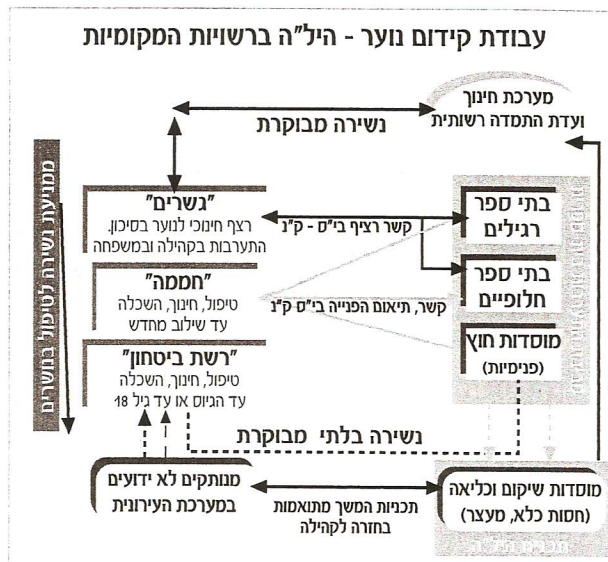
עבודת קידום נוער - היל"ה ברשויות המקומיות

מערכת חינוך
ועדת התמדה רשותית

נשירה מבוקרת

מניעת נשירה לטיפול בגשרים

"גשרים"
רצף חינוכי לנוער בסיכון.
התערבות בקהילה ובמשפחה

קשר רציף בי"ס - ק"נ

בתי ספר
רגילים

"חממה"
טיפול, חינוך, השכלה
עד שילוב מחדש

בתי ספר
חלופיים

קשר, תיאום הפנייה בי"ס ק"נ

"רשת ביטחון"
טיפול, חינוך, השכלה
עד הגיוס או עד גיל 18

מוסדות חוץ
(פנימיות)

נשירה בלתי מבוקרת

מנותקים לא ידועים
במערכת העירונית

תכניות המשך מתואמות
בחזרה לקהילה

מוסדות שיקום וכליאה
(חסות כלא, מעצר)